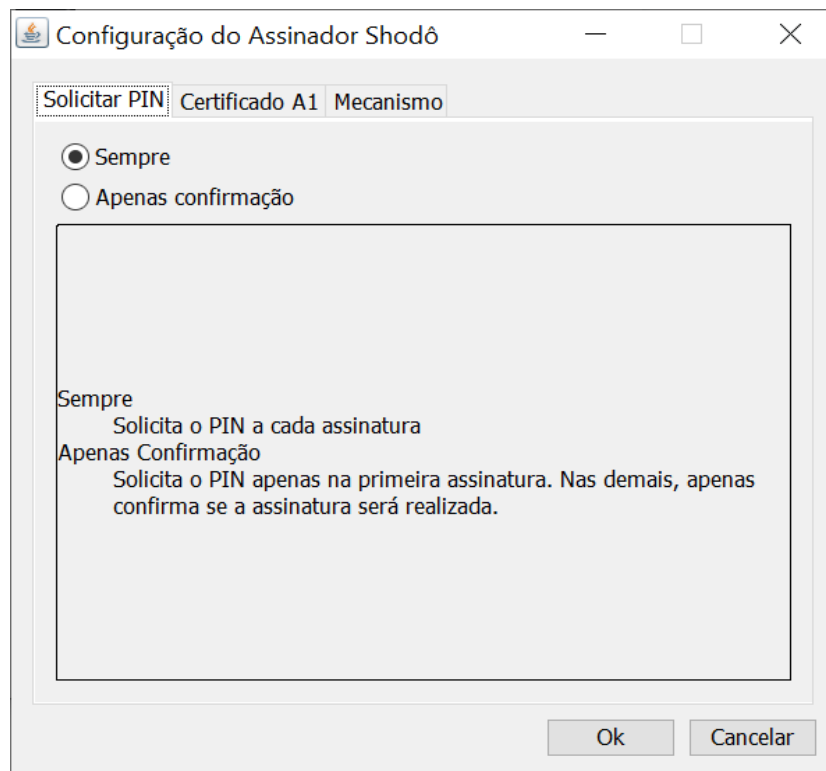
Configuração do Assinador Shodô

Solicitar PIN | Certificado A1 | Mecanismo

Sempre
Apenas confirmação

Sempre
Solicita o PIN a cada assinatura
Apenas Confirmação
Solicita o PIN apenas na primeira assinatura. Nas demais, apenas confirma se a assinatura será realizada.

Ok
Cancelar